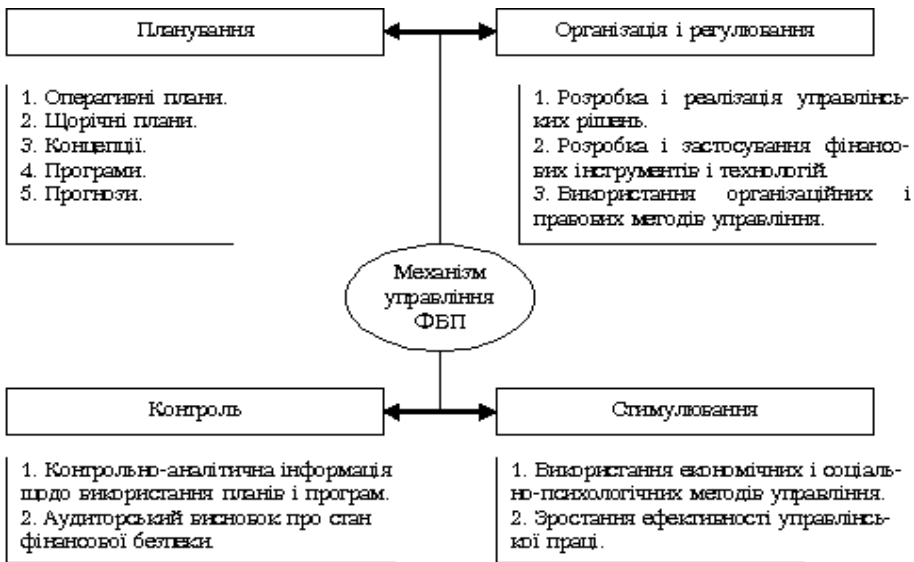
Планування

Організація і регулювання

1. Оперативні плани.
2. Щорічні плани.
3. Концепції.
4. Програми.
5. Прогнози.

1. Розробка і реалізація управлінських рішень.
2. Розробка і застосування фінансових інструментів і технологій.
3. Використання організаційних і правових методів управління.

Механізм управління ФБП

Контроль

Стимулювання

1. Контрольно-аналітична інформація щодо використання планів і програм.
2. Аудиторський висновок про стан фінансової безпеки.

1. Використання економічних і соціально-психологічних методів управління.
2. Зростання ефективності управлінської праці.